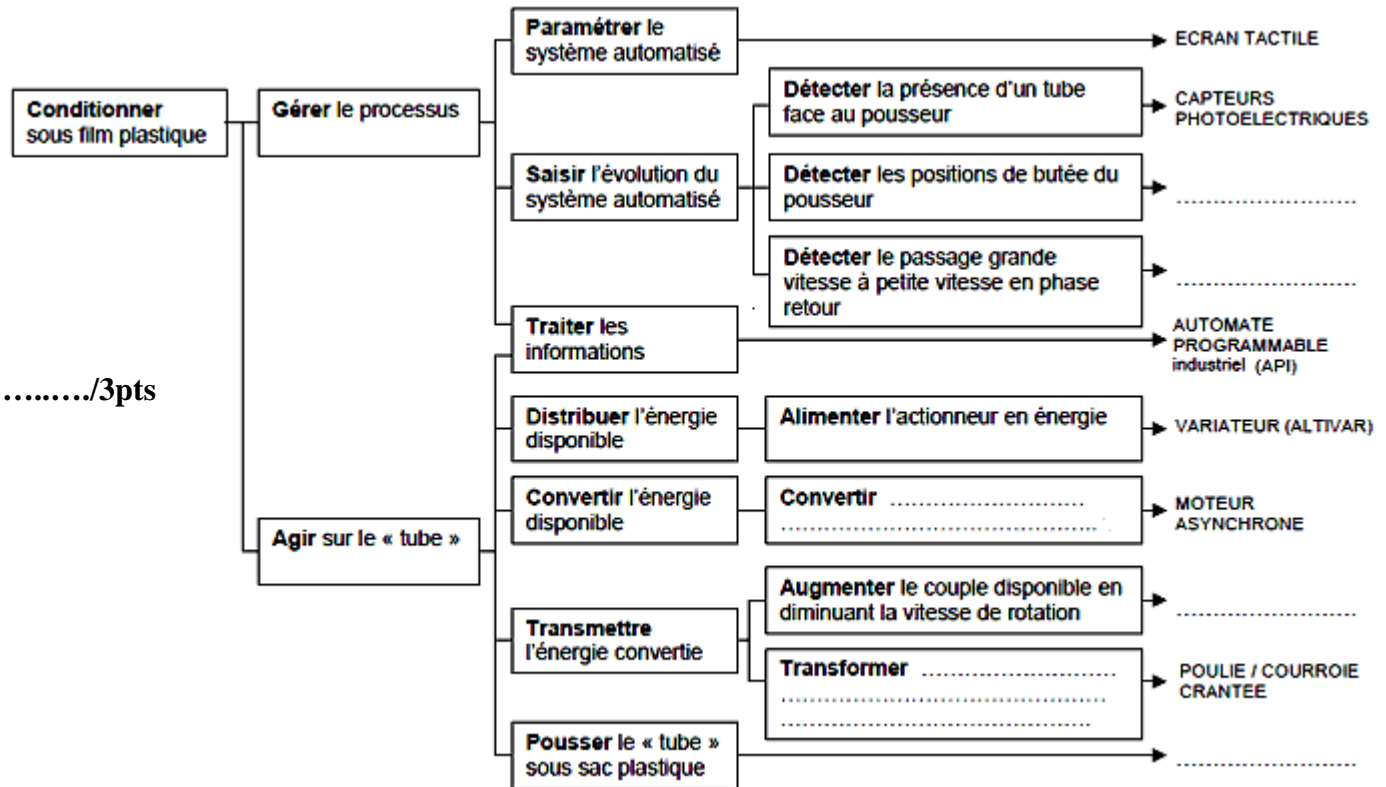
Conditionner sous film plastique

Gérer le processus

Paramétrer le système automatisé

ECRAN TACTILE

Saisir l'évolution du système automatisé

Détecter la présence d'un tube face au pousseur

CAPTEURS PHOTOELECTRIQUES

Détecter les positions de butée du pousseur

............................

Détecter le passage grande vitesse à petite vitesse en phase retour

............................

Traiter les informations

AUTOMATE PROGRAMMABLE industriel (API)

……..…/3pts

Agir sur le « tube »

Distribuer l'énergie disponible

Alimenter l'actionneur en énergie

VARIATEUR (ALTIVAR)

Convertir l'énergie disponible

Convertir ............................ ............................................

MOTEUR ASYNCHRONE

Transmettre l'énergie convertie

Augmenter le couple disponible en diminuant la vitesse de rotation

............................

Transformer ............................ ............................................ ............................................

POULIE / COURROIE CRANTEE

Pousser le « tube » sous sac plastique

............................